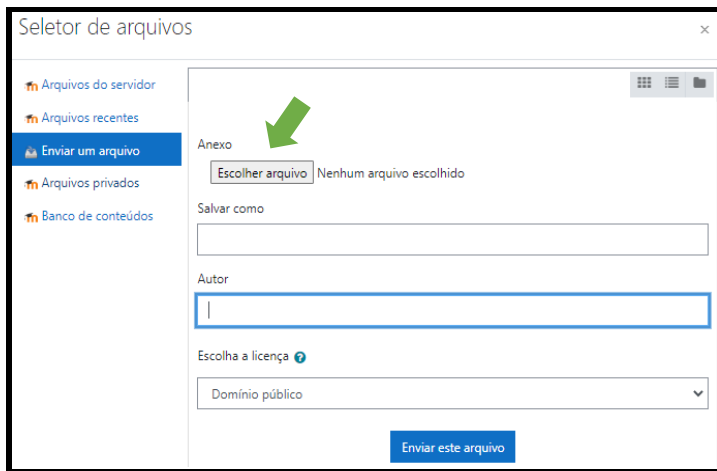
Seletor de arquivos

×

Arquivos do servidor
Arquivos recentes
Enviar um arquivo
Arquivos privados
Banco de conteúdos

Anexo

Escolher arquivo Nenhum arquivo escolhido

Salvar como

Autor

Escolha a licença

Domínio público

Enviar este arquivo